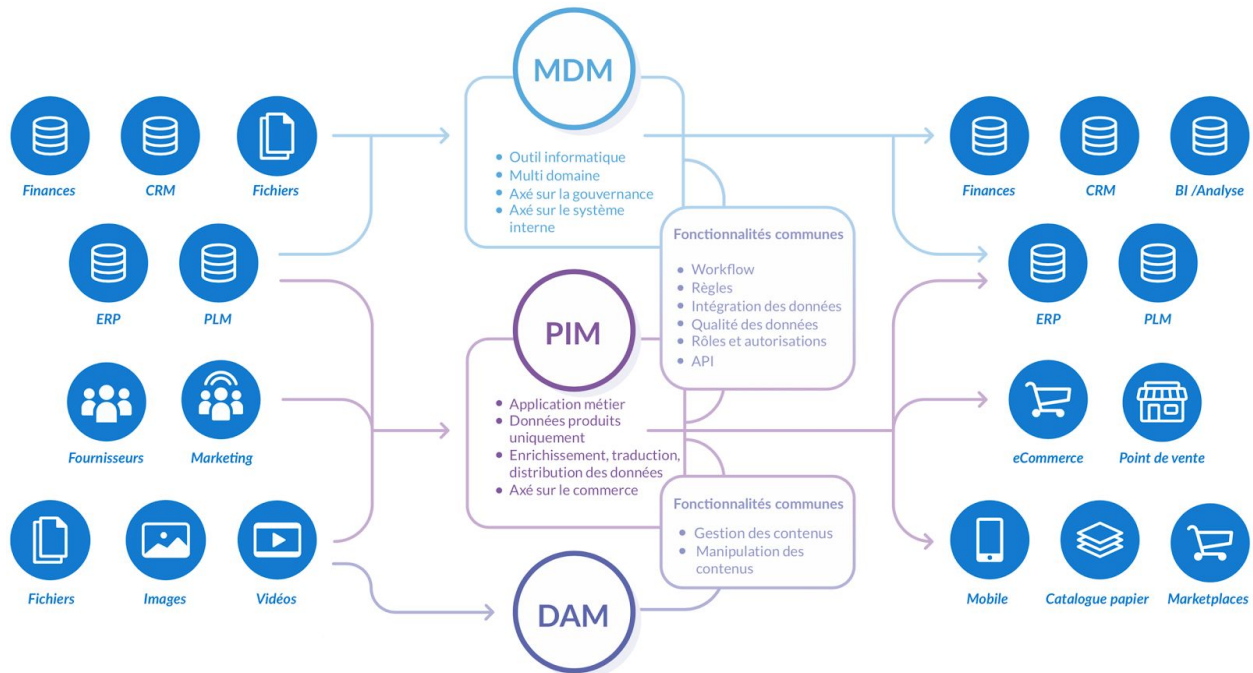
Finances

CRM

Fichiers

ERP

PLM

Fournisseurs

Marketing

Fichiers

Images

Vidéos

MDM

• Outil informatique
• Multi domaine
• Axé sur la gouvernance
• Axé sur le système interne

Fonctionnalités communes

• Workflow
• Règles
• Intégration des données
• Qualité des données
• Rôles et autorisations
• API

PIM

• Application métier
• Données produits uniquement
• Enrichissement, traduction, distribution des données
• Axé sur le commerce

Fonctionnalités communes

• Gestion des contenus
• Manipulation des contenus

DAM

Finances

CRM

BI /Analyse

ERP

PLM

eCommerce

Point de vente

Mobile

Catalogue papier

Marketplaces